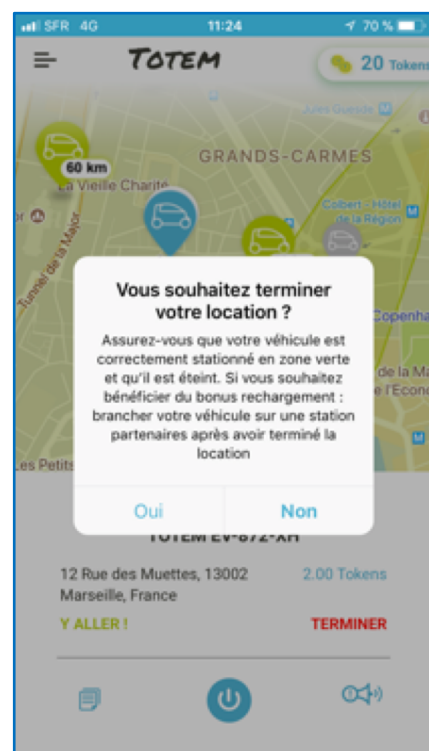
SFR 4G 11:24 70 %

TOTEM

20 Tokens

Jules Guesde

60 km

GRANDS-CARMES

La Vieille Charité

Colbert - Hôtel de la Région

Tunnel de la Major

Copenha

de la M
l'Econ

Les Petits

Vous souhaitez terminer votre location ?

Assurez-vous que votre véhicule est correctement stationné en zone verte et qu'il est éteint. Si vous souhaitez bénéficier du bonus rechargement : brancher votre véhicule sur une station partenaires après avoir terminé la location

Oui

Non

TOTEM EV-872-XH

12 Rue des Muettes, 13002 Marseille, France

2.00 Tokens

Y ALLER !

TERMINER